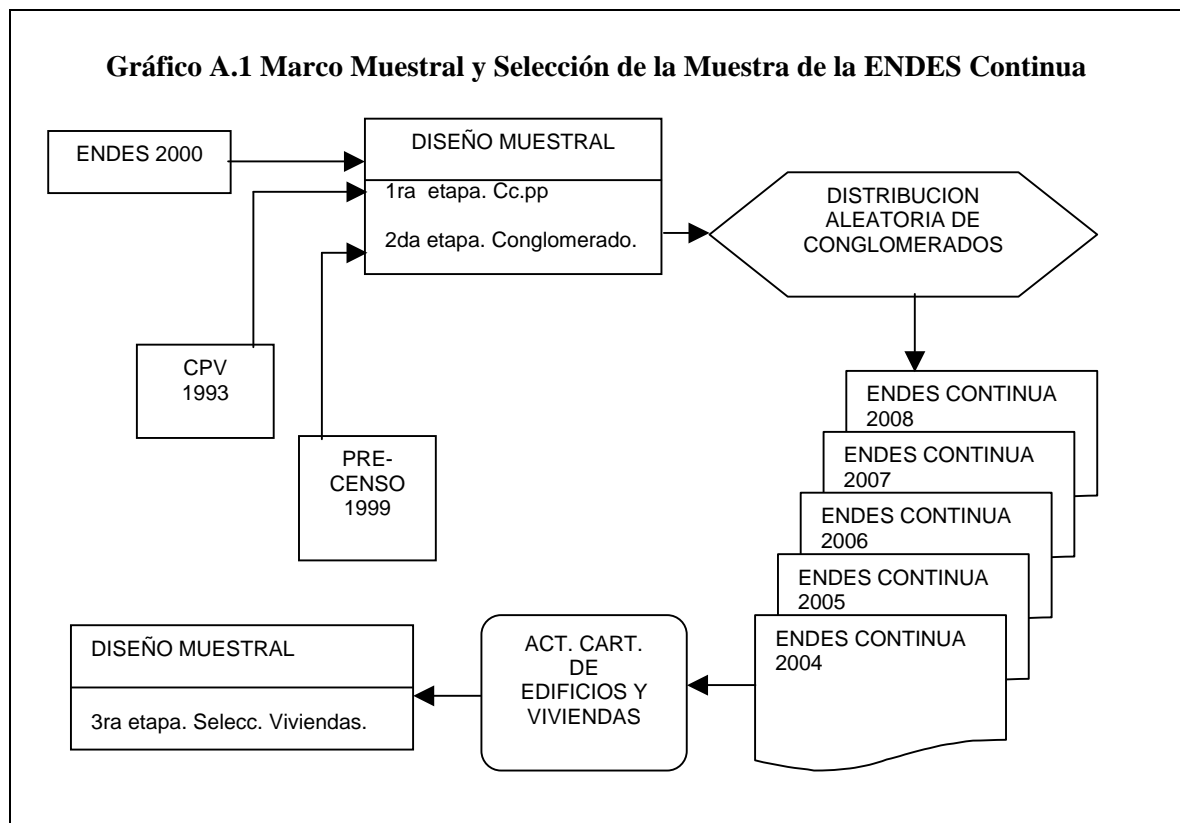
**Gráfico A.1 Marco Muestral y Selección de la Muestra de la ENDES Continua**

ENDES 2000

DISEÑO MUESTRAL

1ra etapa. Cc.pp

2da etapa. Conglomerado.

DISTRIBUCION ALEATORIA DE CONGLOMERADOS

CPV 1993

PRE-CENSO 1999

ENDES CONTINUA 2008

ENDES CONTINUA 2007

ENDES CONTINUA 2006

ENDES CONTINUA 2005

ENDES CONTINUA 2004

ACT. CART. DE EDIFICIOS Y VIVIENDAS

DISEÑO MUESTRAL

3ra etapa. Selecc. Viviendas.